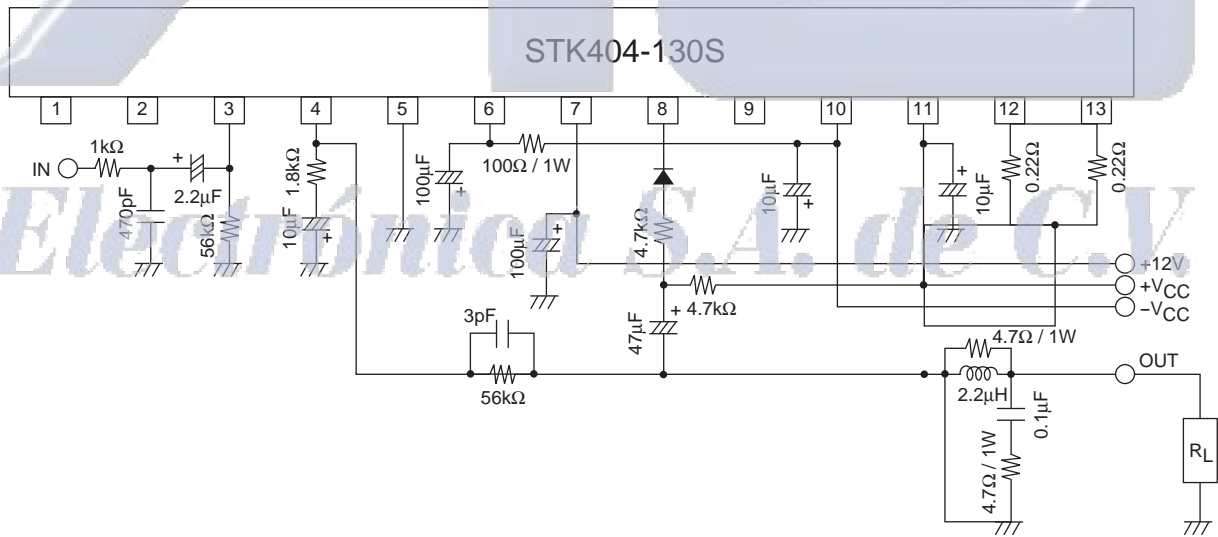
STK404-130S

1 2 3 4 5 6 7 8 9 10 11 12 13

IN

1kΩ

+

2.2μF

470pF

56kΩ

1.8kΩ

10μF

+

100μF

+

100Ω / 1W

100μF

+

4.7kΩ

10μF

+

+

10μF

0.22Ω

0.22Ω

+12V

$+V_{CC}$

$-V_{CC}$

+ 4.7kΩ

47μF

3pF

56kΩ

4.7Ω / 1W

2.2μH

OUT

0.1μF

4.7Ω / 1W

$R_L$

Electrónica S.A. de C.V.